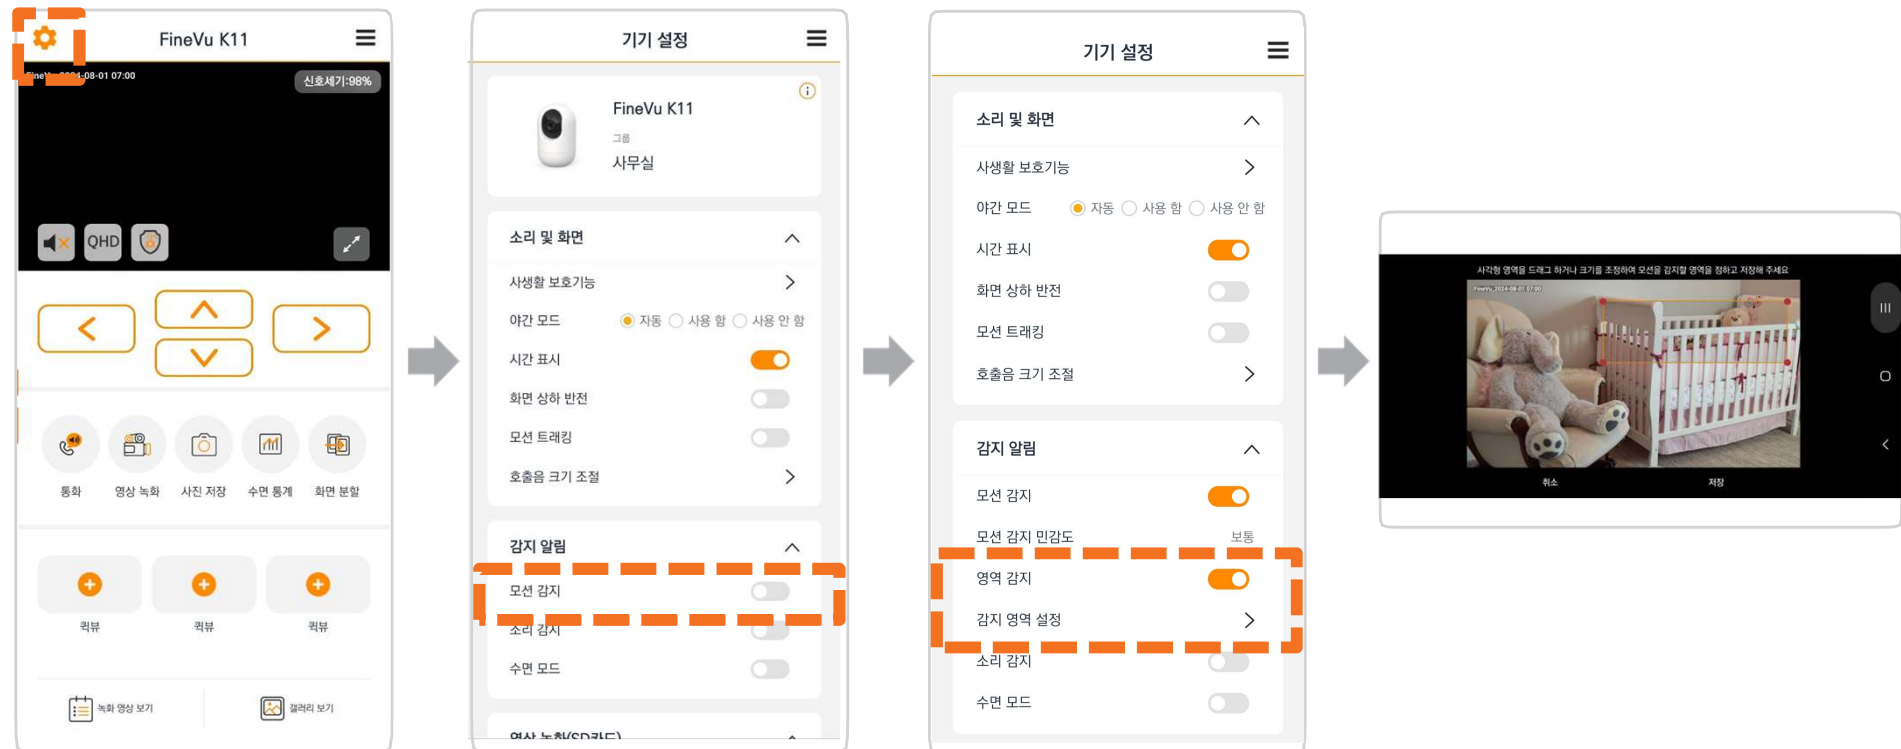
FineVu K11

FineVu 2024-08-01 07:00

신호세기:98%

QHD

통화 영상 녹화 사진 저장 수면 통계 화면 분할

퀵뷰 퀵뷰 퀵뷰

녹화 영상 보기 갤러리 보기

기기 설정

FineVu K11

그룹

사무실

소리 및 화면

사생활 보호기능

야간 모드 자동 사용 함 사용 안 함

시간 표시

화면 상하 반전

모션 트래킹

호출음 크기 조절

감지 알림

모션 감지

소리 감지

수면 모드

영상 녹화(SD카드)

기기 설정

소리 및 화면

사생활 보호기능

야간 모드 자동 사용 함 사용 안 함

시간 표시

화면 상하 반전

모션 트래킹

호출음 크기 조절

감지 알림

모션 감지

모션 감지 민감도 보통

영역 감지

감지 영역 설정

소리 감지

수면 모드

사각형 영역을 드래그 하거나 크기를 조정하여 모션을 감지할 영역을 정하고 저장해 주세요

FineVu 2024-08-01 07:00

취소 저장